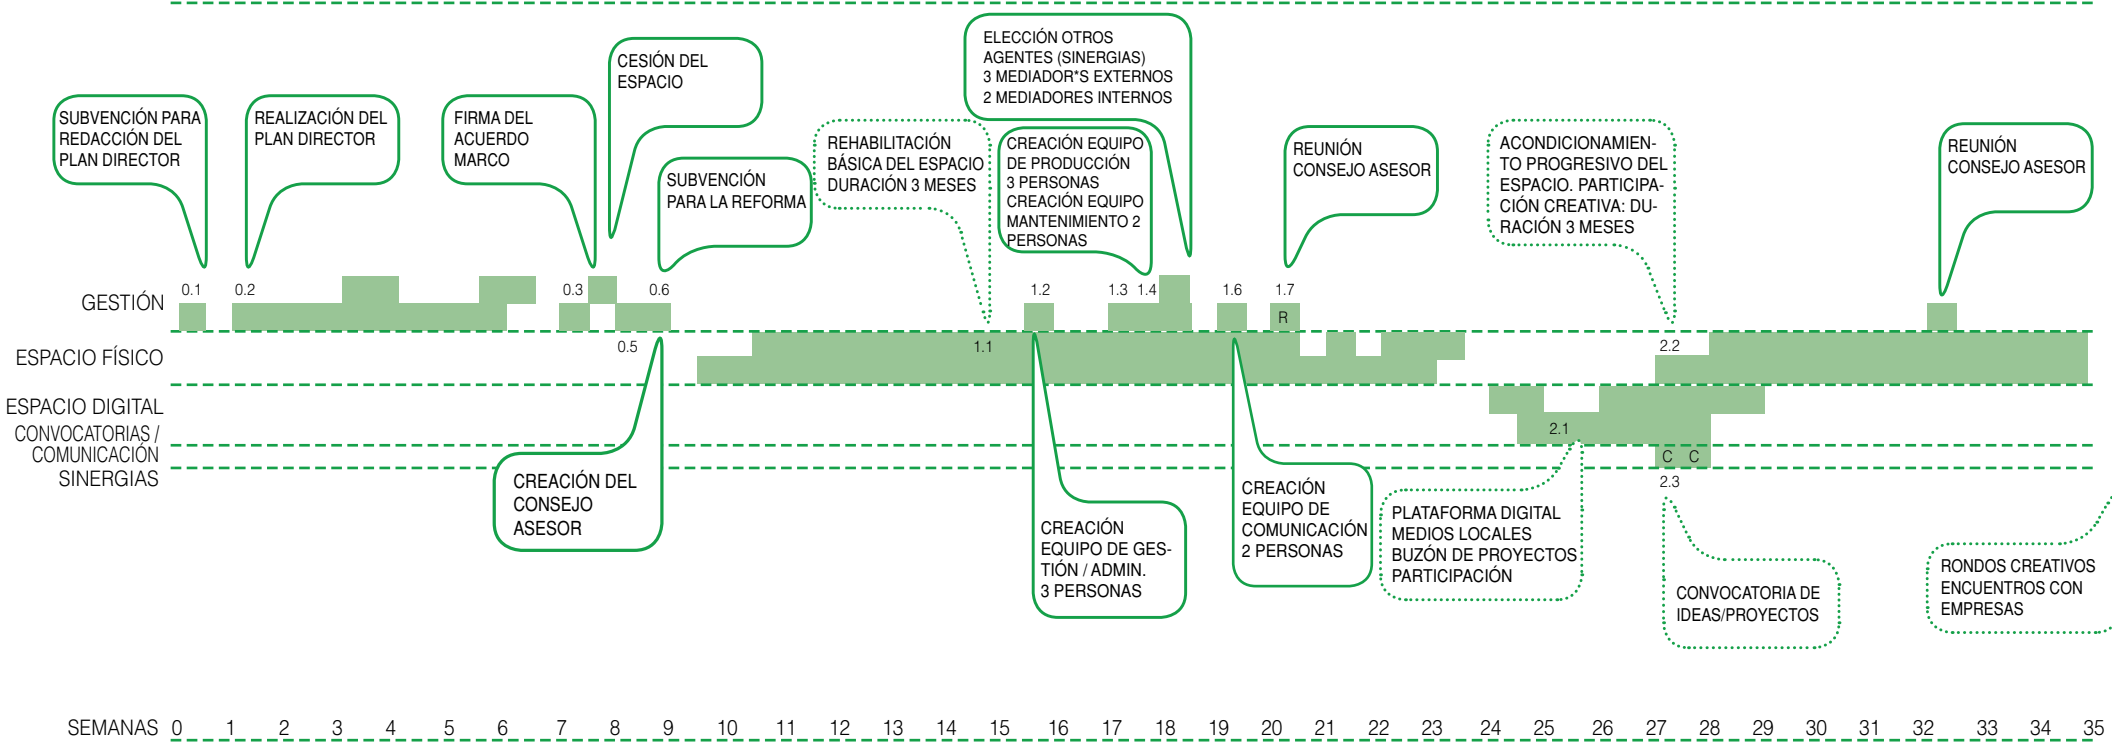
SUBVENCIÓN PARA REDACCIÓN DEL PLAN DIRECTOR

REALIZACIÓN DEL PLAN DIRECTOR

FIRMA DEL ACUERDO MARCO

CESIÓN DEL ESPACIO

SUBVENCIÓN PARA LA REFORMA

REHABILITACIÓN BÁSICA DEL ESPACIO DURACIÓN 3 MESES

ELECCIÓN OTROS AGENTES (SINERGIAS) 3 MEDIADOR*S EXTERNOS 2 MEDIADORES INTERNOS

CREACIÓN EQUIPO DE PRODUCCIÓN 3 PERSONAS CREACIÓN EQUIPO MANTENIMIENTO 2 PERSONAS

REUNIÓN CONSEJO ASESOR

ACONDICIONAMIENTO PROGRESIVO DEL ESPACIO. PARTICIPACIÓN CREATIVA: DURACIÓN 3 MESES

REUNIÓN CONSEJO ASESOR

GESTIÓN
0.1 0.2 0.3 0.6 1.2 1.3 1.4 1.6 1.7 R

ESPACIO FÍSICO
0.5 1.1 2.2

ESPACIO DIGITAL
2.1

CONVOCATORIAS / COMUNICACIÓN
C C

SINERGIAS
2.3

CREACIÓN DEL CONSEJO ASESOR

CREACIÓN EQUIPO DE GESTIÓN / ADMIN. 3 PERSONAS

CREACIÓN EQUIPO DE COMUNICACIÓN 2 PERSONAS

PLATAFORMA DIGITAL MEDIOS LOCALES BUZÓN DE PROYECTOS PARTICIPACIÓN

CONVOCATORIA DE IDEAS/PROYECTOS

RONDOS CREATIVOS ENCUENTROS CON EMPRESAS

SEMANAS 0 1 2 3 4 5 6 7 8 9 10 11 12 13 14 15 16 17 18 19 20 21 22 23 24 25 26 27 28 29 30 31 32 33 34 35